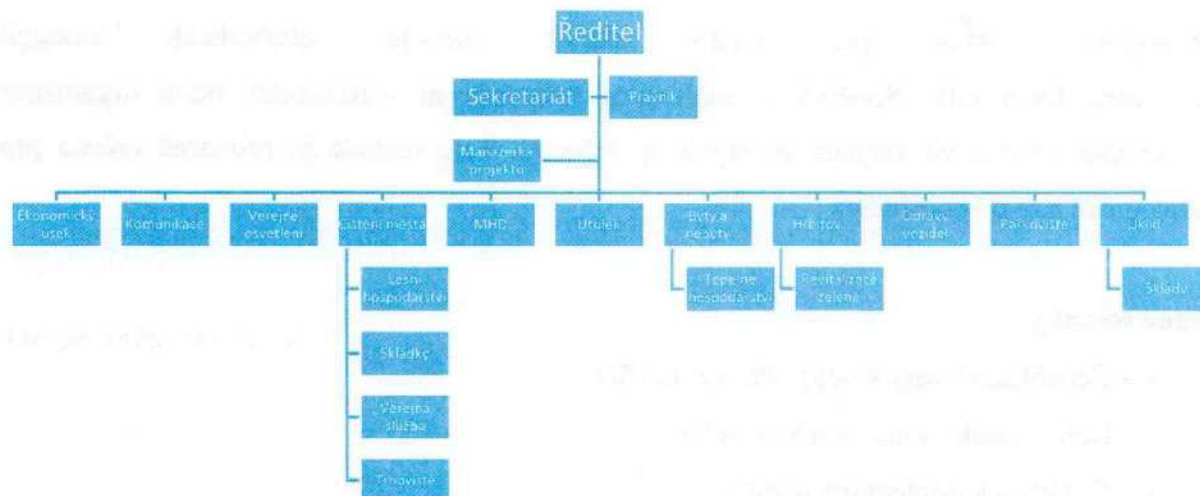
Ředitel

Sekretariát

Právník

Manažerka projektů

Ekonomický úsek

Komunikace

Veřejné osvětlení

Čištění města

MHD

Útulek

Byty a nebyty

Hřbitov

Údržba vozidel

Parkoviště

Úklid

Lesní hospodářství

Skládka

Veřejná služba

Tržoviště

Tepelné hospodářství

Revitalizace zeleně

Sklady

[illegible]